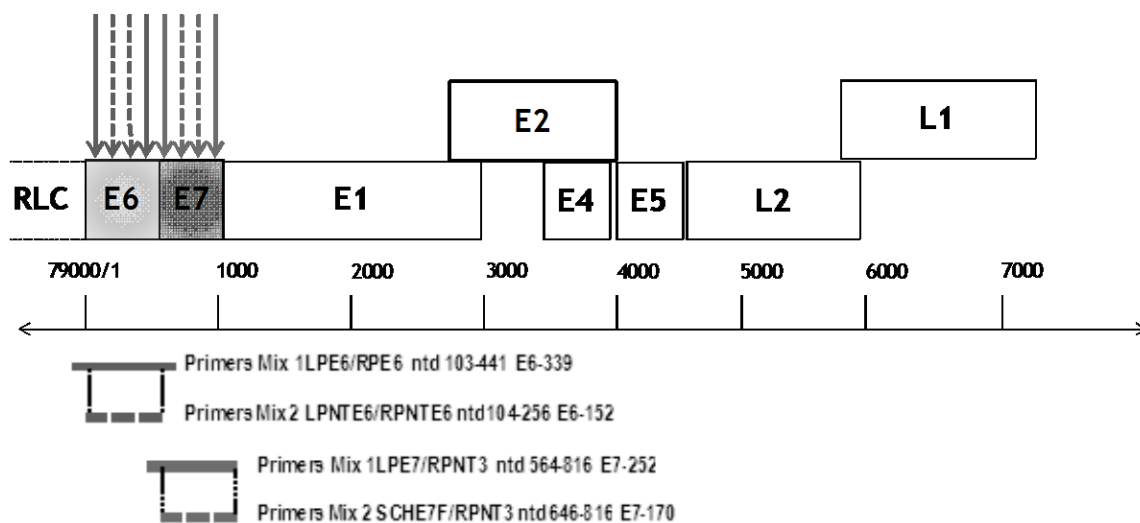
E2

L1

RLC E6 E7 E1 E4 E5 L2

79000/1 1000 2000 3000 4000 5000 6000 7000

Primers Mix 1LPE6/RPE6 ntd 103-441 E6-339

Primers Mix 2 LPNTE6/RPNTE6 ntd104-256 E6-152

Primers Mix 1LPE7/RPNT3 ntd 564-816 E7-252

Primers Mix 2 SCHE7F/RPNT3 ntd646-816 E7-170